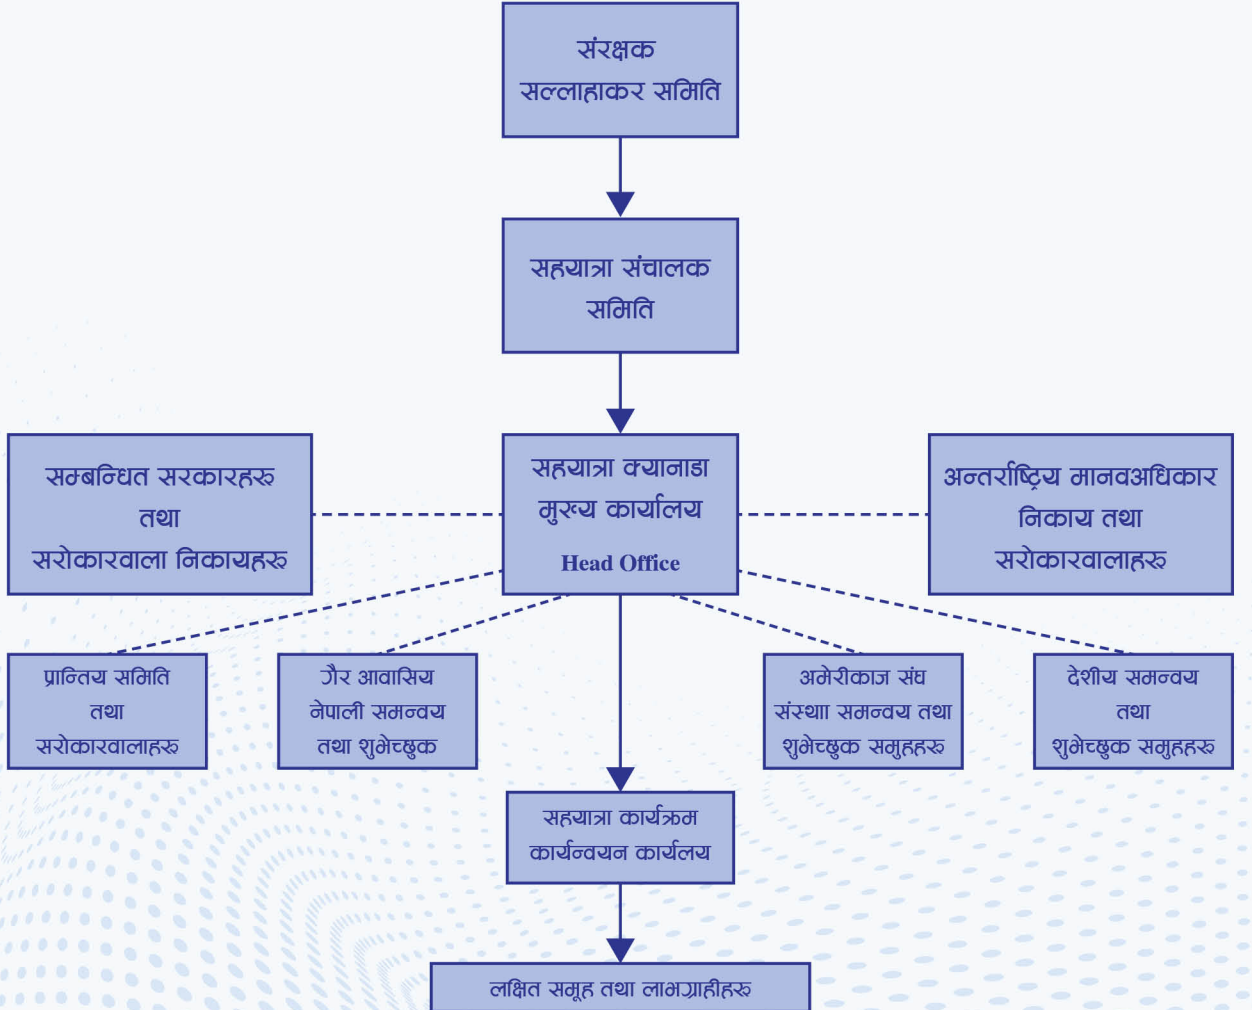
संरक्षक
सल्लाहाकर समिति

सहयात्रा संचालक
समिति

सम्बन्धित सरकारहरु
तथा
सरोकारवाला निकायहरु

सहयात्रा क्यानाडा
मुख्य कार्यालय
Head Office

अन्तर्राष्ट्रिय मानवअधिकार
निकाय तथा
सरोकारवालाहरु

प्रान्तिय समिति
तथा
सरोकारवालाहरु

गैर आवासिय
नेपाली समन्वय
तथा शुभेच्छुक

अमेरीकाज संघ
संस्था समन्वय तथा
शुभेच्छुक समुहहरु

देशीय समन्वय
तथा
शुभेच्छुक समुहहरु

सहयात्रा कार्यक्रम
कार्यन्वयन कार्यलय

लक्षित समूह तथा लाभग्राहीहरु